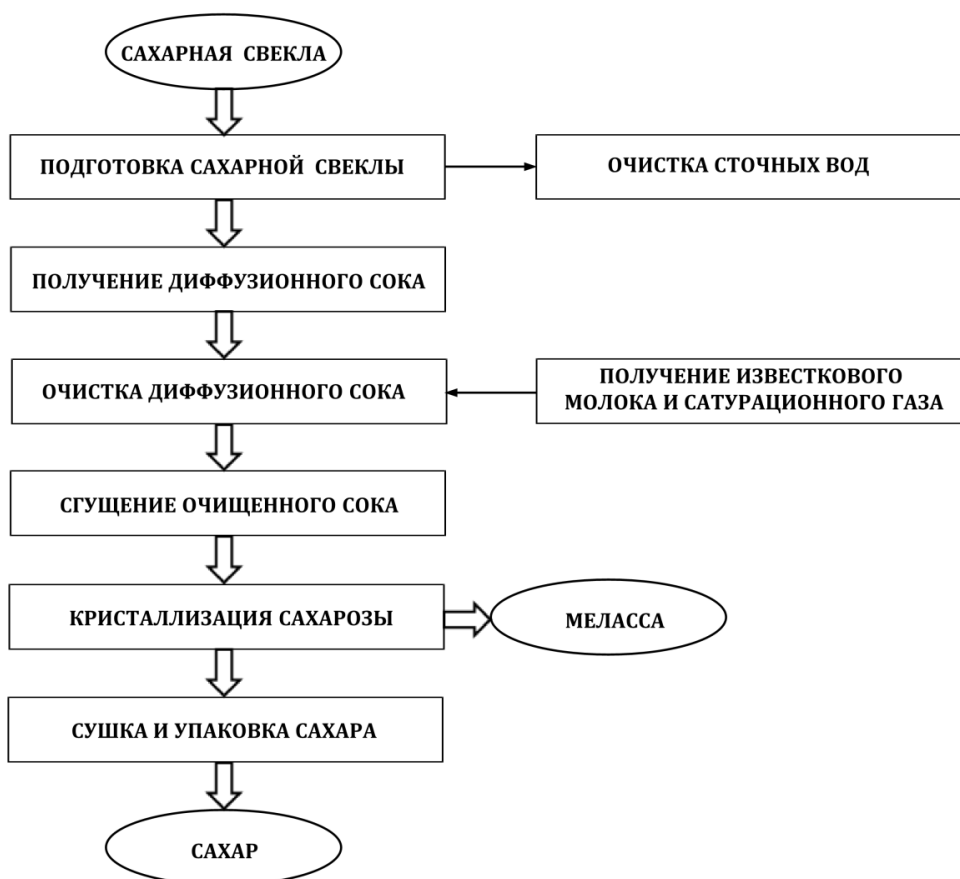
САХАРНАЯ СВЕКЛА

ПОДГОТОВКА САХАРНОЙ СВЕКЛЫ

ОЧИСТКА СТОЧНЫХ ВОД

ПОЛУЧЕНИЕ ДИФФУЗИОННОГО СОКА

ОЧИСТКА ДИФФУЗИОННОГО СОКА

ПОЛУЧЕНИЕ ИЗВЕСТКОВОГО МОЛОКА И САТУРАЦИОННОГО ГАЗА

СГУЩЕНИЕ ОЧИЩЕННОГО СОКА

КРИСТАЛЛИЗАЦИЯ САХАРОЗЫ

МЕЛАССА

СУШКА И УПАКОВКА САХАРА

САХАР